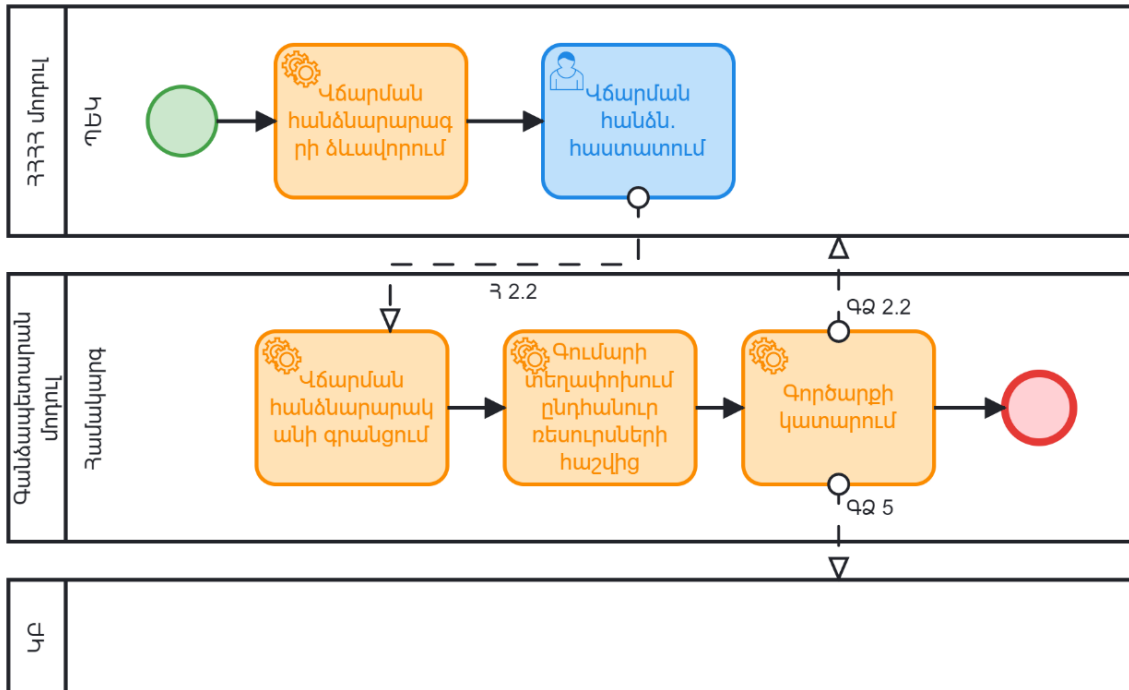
ԴԴԴԴ մոդուլ

ՊԵԿ

Վճարման հանձնարարագրի ձևավորում

Վճարման հանձն. հաստատում

Դ 2.2

ԳՁ 2.2

Գանձապետարանի մոդուլ

Համակարգ

Վճարման հանձնարարականի գրանցում

Գումարի տեղափոխում ընդհանուր ռեսուրսների հաշվից

Գործարքի կատարում

ԳՁ 5

ԿԲ